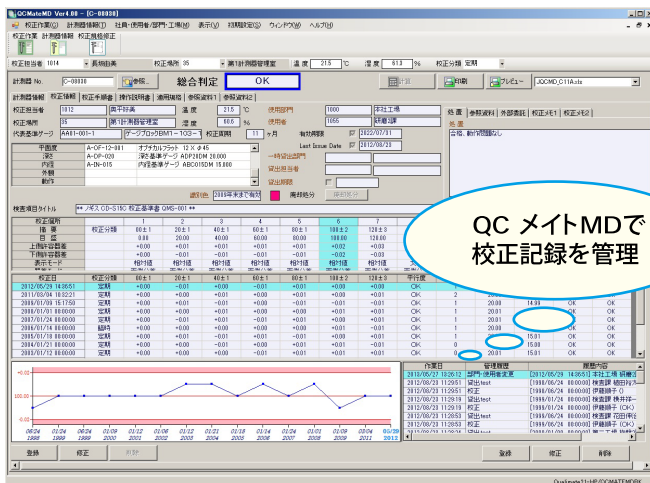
QCMateMD Ver4.00 - [C-00088]

校正作業(E) 計測器情報(K) 社員・使用者/部門・工場(M) 表示(V) 初期設定(S) ウィンドウ(W) ヘルプ(H)

校正作業 計測器情報 校正履歴修正

校正担当者 1014 長岡由美 校正場所 35 第1計測器管理室 温度 21.5 ℃ 湿度 61.3 % 校正分類 定期

計測器 No. C-00088 参照... 総合判定 OK 印刷 プレビュー JQCMD_C11A.xls

計測器情報 校正情報 校正手順書 操作説明書 適用規格 参照資料1 参照資料2

校正担当者 1012 南千羽美 温度 21.5 ℃ 使用部門 1000 本社工場
校正場所 35 第1計測器管理室 湿度 60.6 % 使用者 1055 朝霧淳
代表基準データ AA61-001-1 ゲージブロックBM1-103-1 校正周期 11 ヶ月 有効期限 2022/07/01
Last Issue Date 2012/08/31

|  |  |  |
|---|---|---|
| 平面度 | A-OF12-001 | オプチカルフラット 12 大 φ45 |
| 深さ | A-DP-020 | 深さ基準ゲージ ADP20BM 20.000 |
| 内径 | A-IN-015 | 内径基準ゲージ ABC015DM 15.000 |
| 外観 |  |  |
| 動作 |  |  |

一時保管部門 貸出担当者 貸出期限 貸出処分
選択色 2008年末まで無効 廃棄処分

所見 参照資料 外部委託 校正メモ1 校正メモ2
処置
合格。動作問題なし

検査項目タイトル ** ノギス CD-S15C 校正基準書 QMS-001 **

QC メイトMDで
校正記録を管理

| 校正箇所 |  | 1 | 2 | 3 | 4 | 5 | 6 | 7 |
|---|---|---|---|---|---|---|---|---|
| 指 / 標 | 校正分類 | 0.00±1 | 20±1 | 40±1 | 60±1 | 80±1 | 100±1 | 120±3 |
| 目 / 盛 |  | 0.00 | 20.00 | 40.00 | 60.00 | 80.00 | 100.00 | 120.00 |
| 上側許容誤差 |  | +0.00 | +0.01 | +0.01 | +0.01 | +0.01 | +0.02 | +0.00 |
| 下側許容誤差 |  | +0.00 | -0.01 | -0.01 | -0.01 | -0.01 | -0.02 | -0.00 |
| 表示モード |  | 相対値 | 相対値 | 相対値 | 相対値 | 相対値 | 相対値 | 相対値 |

| 校正日 | 校正分類 | 0.0±1 | 20±1 | 40±1 | 60±1 | 80±1 | 100±1 | 120±3 | 平行度 |
|---|---|---|---|---|---|---|---|---|---|
| 2012/09/29 14:05:51 | 定期 | +0.00 | -0.01 | +0.00 | +0.01 | +0.01 | +0.00 | +0.01 | OK |
| 2011/08/04 16:32:21 | 定期 | +0.00 | +0.00 | -0.01 | +0.00 | +0.01 | +0.01 | +0.00 | OK |
| 2010/07/09 15:17:50 | 定期 | +0.00 | +0.00 | +0.00 | +0.00 | +0.01 | +0.01 | +0.00 | OK |
| 2009/07/01 00:00:00 | 定期 | +0.00 | +0.00 | +0.00 | +0.00 | +0.01 | +0.01 | +0.00 | OK |
| 2009/01/24 00:00:00 | 定期 | +0.00 | +0.00 | -0.01 | +0.00 | +0.01 | +0.01 | +0.00 | OK |
| 2008/01/18 00:00:00 | 臨時 | +0.00 | +0.00 | +0.00 | +0.01 | +0.01 | +0.01 | +0.00 | OK |
| 2005/01/13 00:00:00 | 定期 | +0.00 | +0.00 | -0.01 | +0.00 | +0.01 | +0.01 | +0.00 | OK |
| 2004/01/10 00:00:00 | 定期 | +0.00 | +0.00 | +0.00 | +0.00 | +0.01 | +0.01 | +0.00 | OK |
| 2003/01/12 00:00:00 | 定期 | +0.00 | +0.00 | +0.00 | +0.01 | +0.01 | +0.01 | +0.00 | OK |

1 20.00 14.00 OK
1 20.01 OK
1 20.01 OK
1 20.01 15.01 OK
1 20.01 15.01 OK

100.00 -100.00
06/24 1998 01/24 1999 06/24 2000 01/12 2001 01/12 2002 01/10 2003 01/13 2004 01/13 2005 01/18 2006 01/24 2007 07/01 2008 07/09 2009 08/04 2010 09/29 2011 2012

| 作業日 | 管理履歴 | 履歴内容 |
|---|---|---|
| 2010/09/27 14:26:12 | 部門・使用者変更 | [2012/09/29 14:05:51] 本社工場 朝霧 |
| 2012/08/23 11:29:51 | 貸出test | [1998/06/24 00:00:00] 検査課 鎌田 |
| 2012/08/23 11:29:51 | 校正 | [1998/06/24 00:00:00] 検査課 |
| 2012/08/23 11:29:51 | 貸出test | [1998/06/24 00:00:00] 検査課 横井 |
| 2012/08/23 11:29:19 | 校正 | [1998/01/24 00:00:00] 伊藤研子 (OK) |
| 2012/08/23 11:29:19 | 校正 | [1998/01/24 00:00:00] 伊藤研子 (OK) |
| 2012/08/23 11:29:53 | 貸出test | [1998/06/24 00:00:00] 検査課 石田 |
| 2012/08/23 11:29:53 | 校正 | [1998/06/24 00:00:00] 伊藤研子 (OK) |

登録 修正 削除 登録 修正 削除

Qualimate11-HP\QCMATEMDR